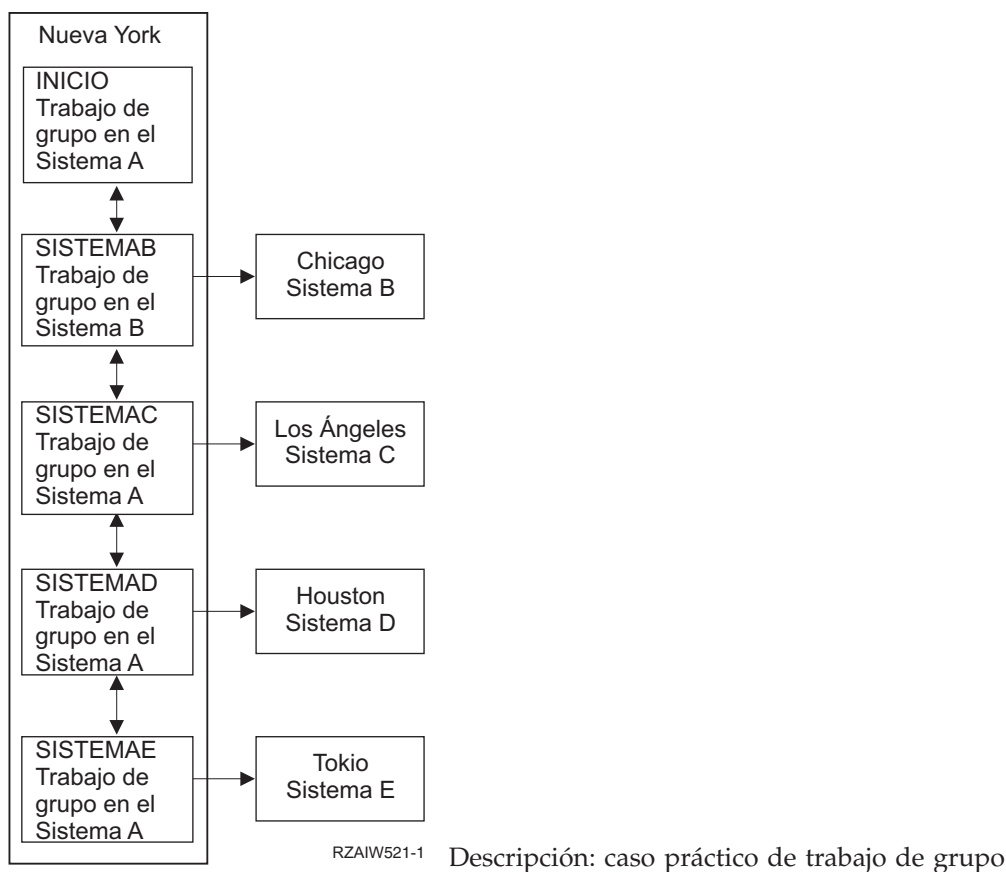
Nueva York

INICIO
Trabajo de grupo en el Sistema A

SISTEMAB
Trabajo de grupo en el Sistema B

Chicago
Sistema B

SISTEMAC
Trabajo de grupo en el Sistema A

Los Ángeles
Sistema C

SISTEMAD
Trabajo de grupo en el Sistema A

Houston
Sistema D

SISTEMAE
Trabajo de grupo en el Sistema A

Tokio
Sistema E

RZAIW521-1

Descripción: caso práctico de trabajo de grupo